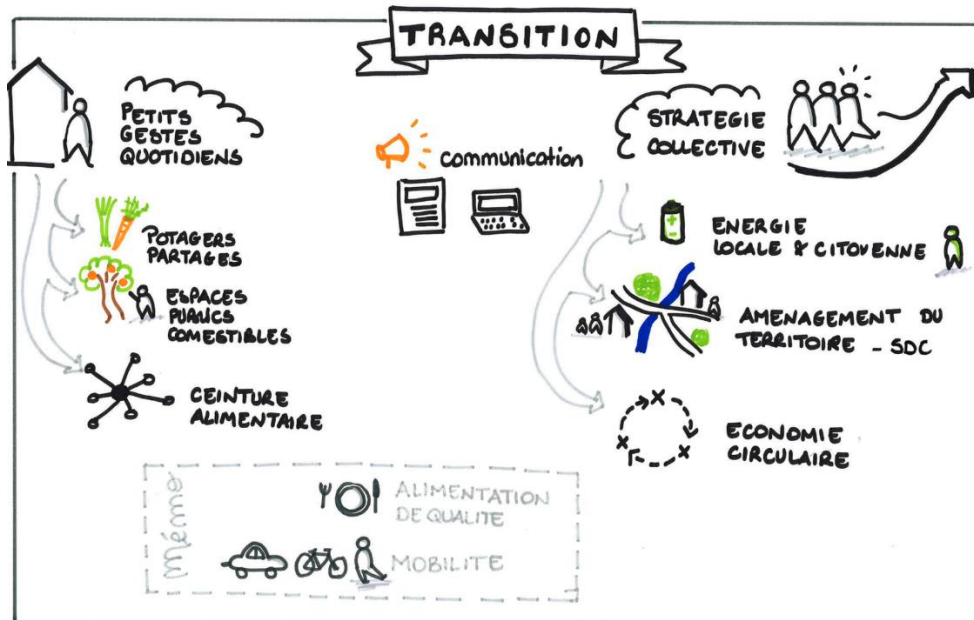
TRANSITION

PETITS GESTES QUOTIDIENS

POTAGERS PARTAGES

ESPACES PUBLICS COMESTIBLES

CEINTURE ALIMENTAIRE

communication

STRATEGIE COLLECTIVE

ENERGIE LOCALE & CITOYENNE

AMENAGEMENT DU TERRITOIRE - SDC

ECONOMIE CIRCULAIRE

Même

ALIMENTATION DE QUALITE

MOBILITE